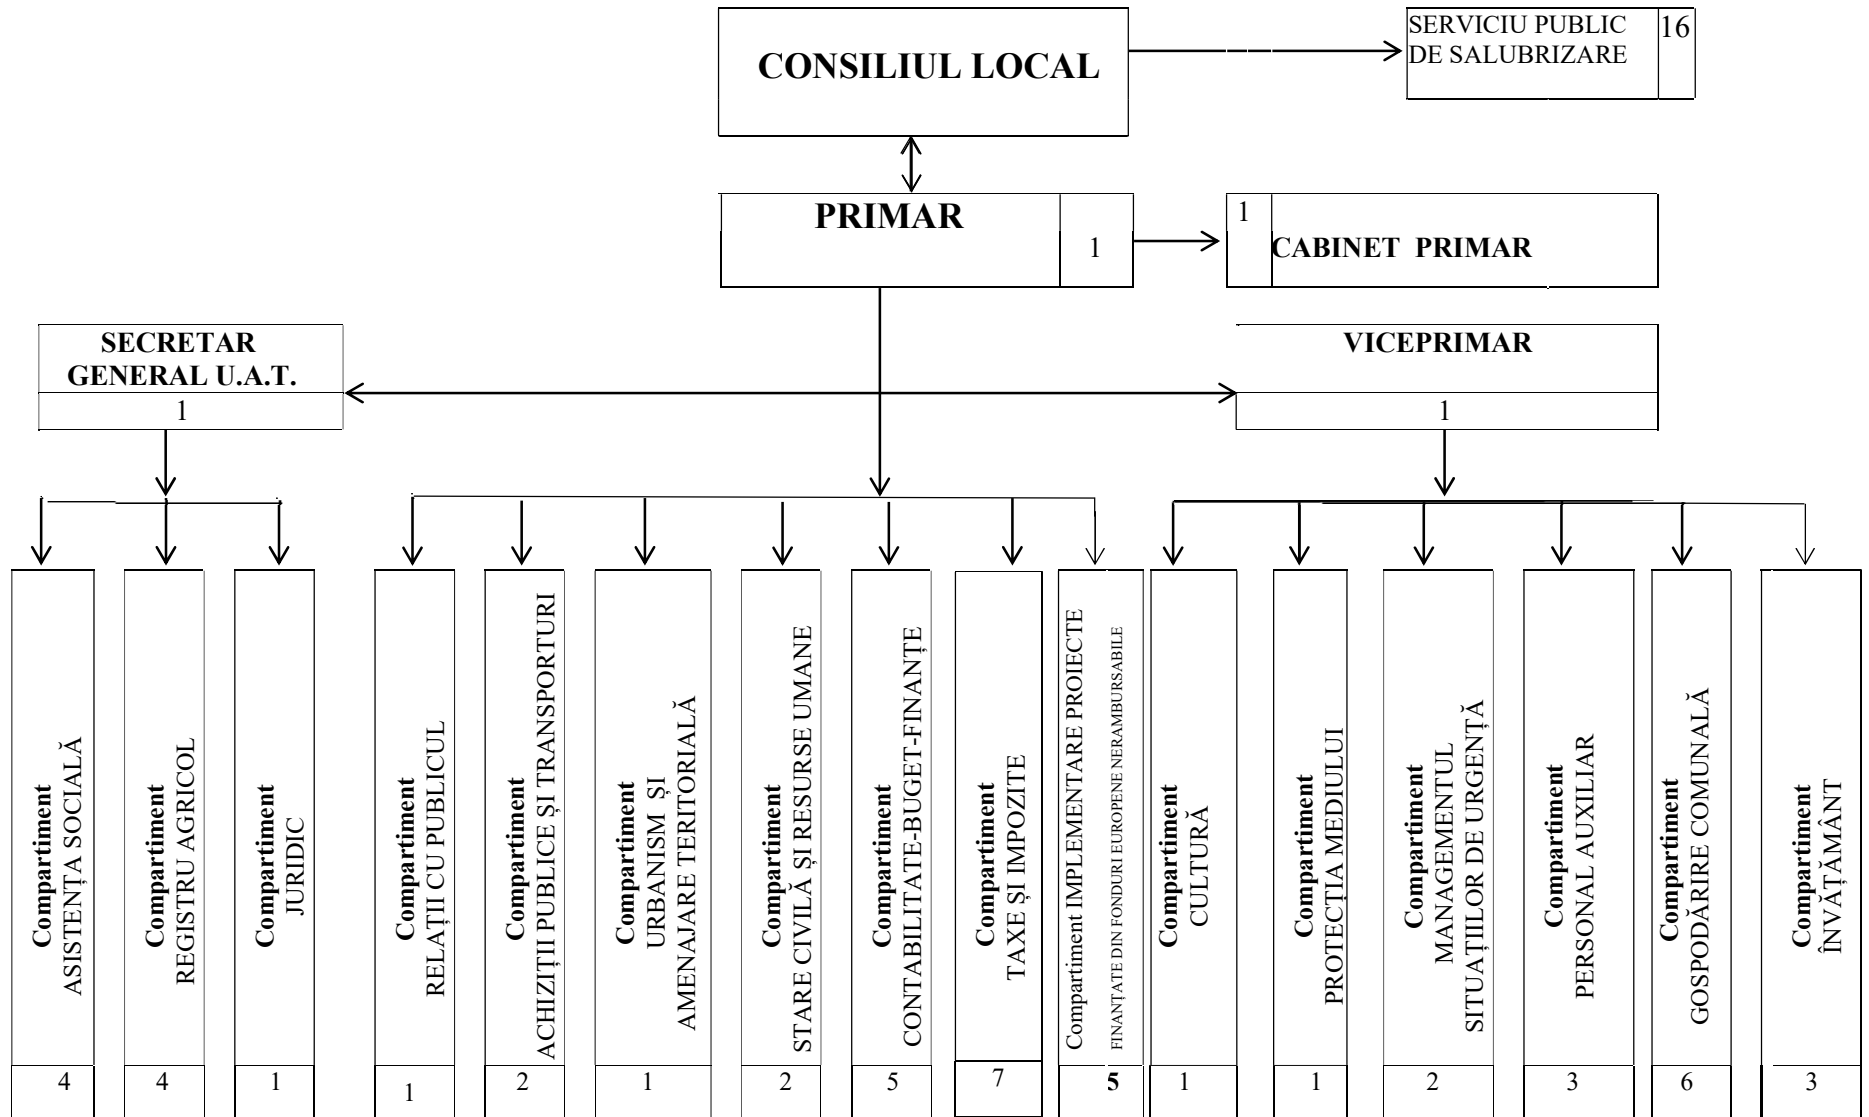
CONSILIUL LOCAL

SERVICIU PUBLIC DE SALUBRIZARE 16

PRIMAR 1

1 CABINET PRIMAR

SECRETAR GENERAL U.A.T.
1

VICEPRIMAR
1

Compartiment ASISTENȚA SOCIALĂ 4

Compartiment REGISTRU AGRICOL 4

Compartiment JURIDIC 1

Compartiment RELAȚII CU PUBLICUL 1

Compartiment ACHIZIȚII PUBLICE ȘI TRANSPORTURI 2

Compartiment URBANISM ȘI AMENAJARE TERITORIALĂ 1

Compartiment STARE CIVILĂ ȘI RESURSE UMANE 2

Compartiment CONTABILITATE-BUGET-FINANȚE 5

Compartiment TAXE ȘI IMPOZITE 7

Compartiment IMPLEMENTARE PROIECTE FINANȚATE DIN FONDURI EUROPENE NERAMBURSABILE 5

Compartiment CULTURĂ 1

Compartiment PROTECȚIA MEDIULUI 1

Compartiment MANAGEMENTUL SITUAȚIILOR DE URGENȚĂ 2

Compartiment PERSONAL AUXILIAR 3

Compartiment GOSPODĂRIRE COMUNALĂ 6

Compartiment ÎNVĂȚĂMÂNT 3